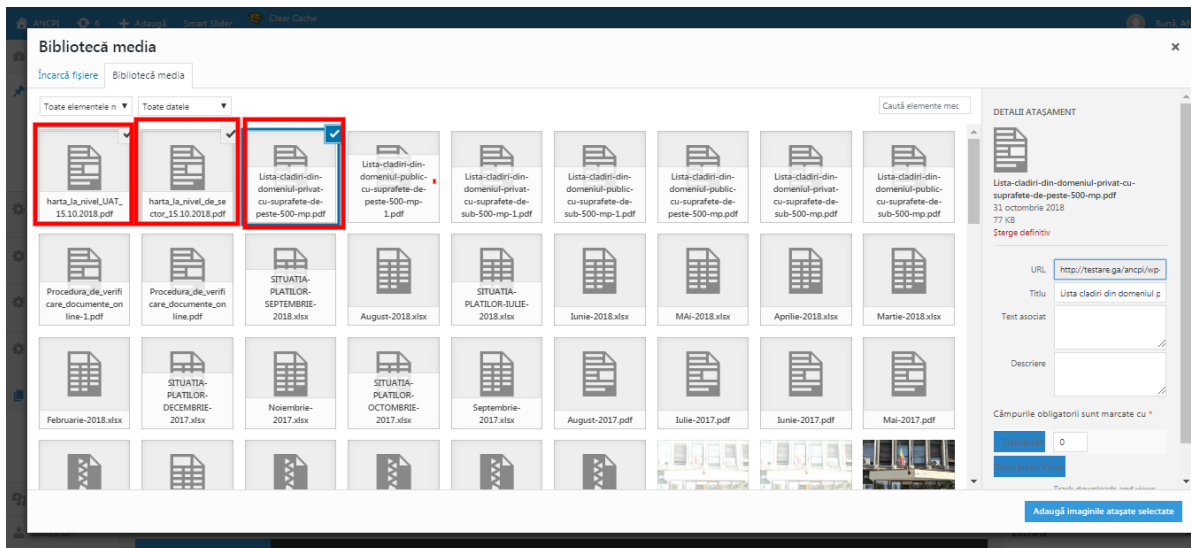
ANCPI 6 Adaugă Smart Slider Clear Cache Bună, AN

Bibliotecă media

Încarcă fișiere Bibliotecă media

Toate elementele n Toate datele

Caută elemente mec

harta_la_nivel_UAT_15.10.2018.pdf
harta_la_nivel_de_sector_15.10.2018.pdf
Lista-cladiri-din-domeniul-privat-cu-suprafete-de-peste-500-mp.pdf
Lista-cladiri-din-domeniul-public-cu-suprafete-de-peste-500-mp-1.pdf
Lista-cladiri-din-domeniul-privat-cu-suprafete-de-sub-500-mp-1.pdf
Lista-cladiri-din-domeniul-public-cu-suprafete-de-sub-500-mp-1.pdf
Lista-cladiri-din-domeniul-public-cu-suprafete-de-peste-500-mp.pdf
Lista-cladiri-din-domeniul-privat-cu-suprafete-de-sub-500-mp.pdf
Lista-cladiri-din-domeniul-public-cu-suprafete-de-sub-500-mp.pdf

Procedura_de_verificare_documente_online-1.pdf
Procedura_de_verificare_documente_online.pdf
SITUATIA-PLATILOR-SEPTEMBRIE-2018.xlsx
August-2018.xlsx
SITUATIA-PLATILOR-IULIE-2018.xlsx
Iunie-2018.xlsx
MAi-2018.xlsx
Aprilie-2018.xlsx
Martie-2018.xlsx

Februarie-2018.xlsx
SITUATIA-PLATILOR-DECEMBRIE-2017.xlsx
Noiembrie-2017.xlsx
SITUATIA-PLATILOR-OCTOMBRIE-2017.xlsx
Septembrie-2017.xlsx
August-2017.pdf
Iulie-2017.pdf
Iunie-2017.pdf
Mai-2017.pdf

DETALII ATAȘAMENT

Lista-cladiri-din-domeniul-privat-cu-suprafete-de-peste-500-mp.pdf
31 octombrie 2018
77 KB
Șterge definitiv

URL http://testare.ga/ancpi/wp-
Titlu Lista cladiri din domeniul p
Text asociat
Descriere

Câmpurile obligatorii sunt marcate cu *

Descărcări 0
Downloads/Views
Track downloads and views

Adaugă imaginile atașate selectate